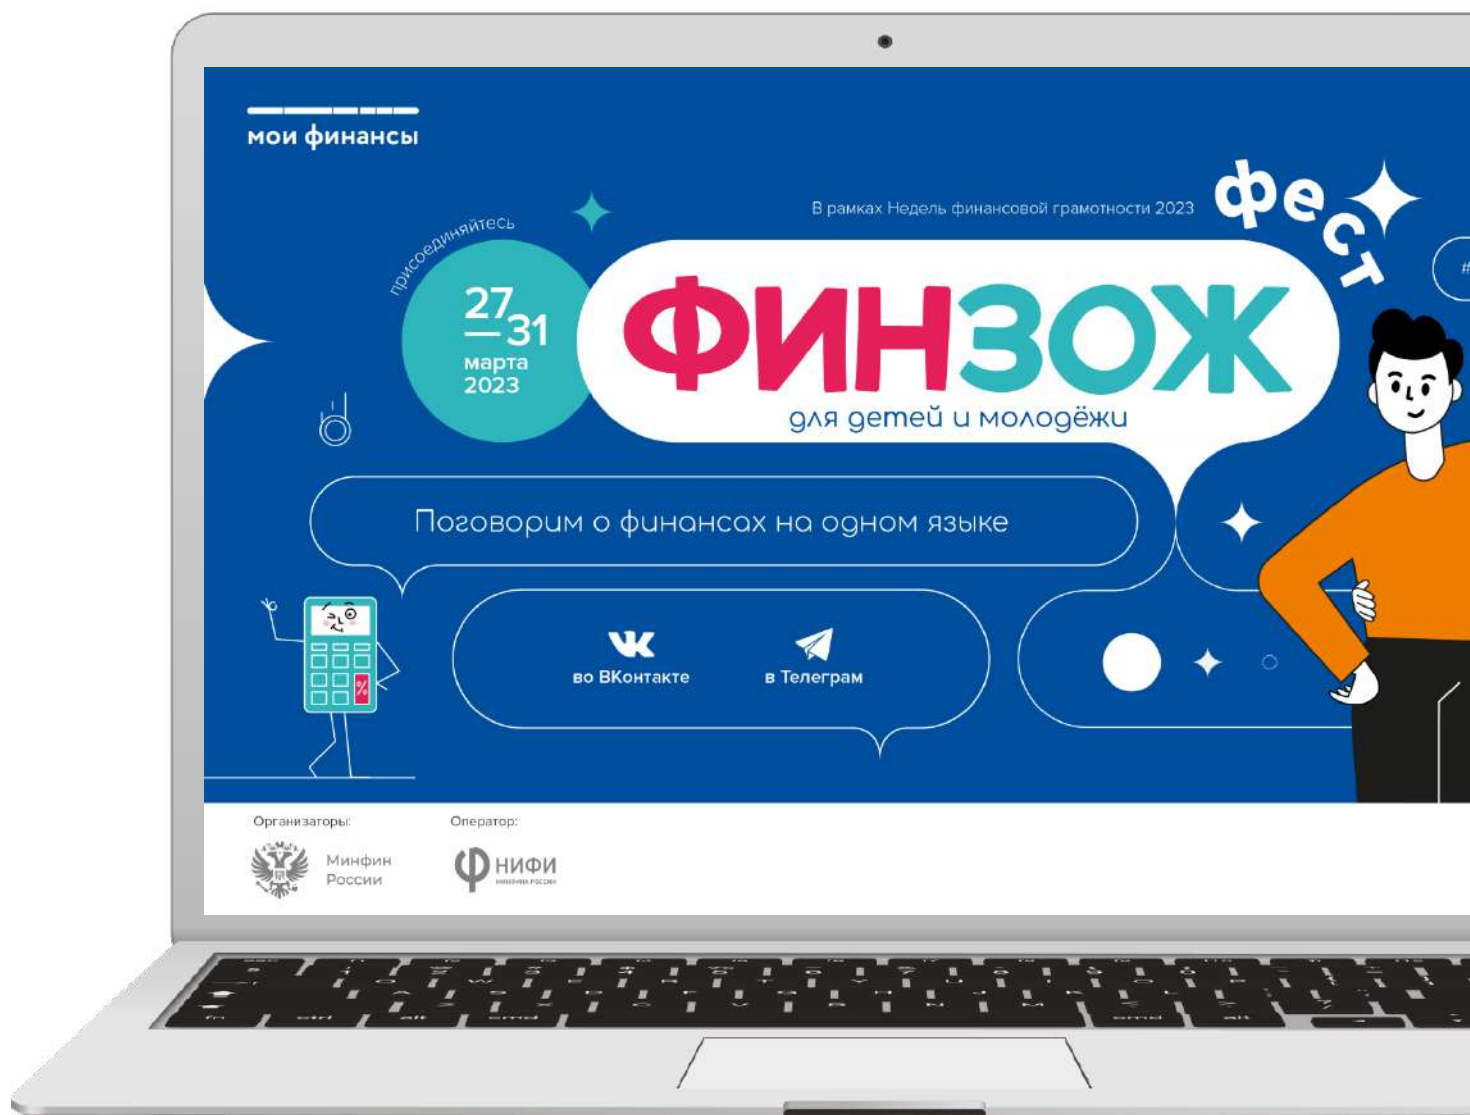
мои финансы

В рамках Недель финансовой грамотности 2023

фест

присоединяйтесь

27 — 31 марта 2023

ФИНЗОЖ

для детей и молодёжи

Поговорим о финансах на одном языке

во ВКонтакте

в Телеграм

Организаторы:

Минфин России

Оператор:

НИФИ